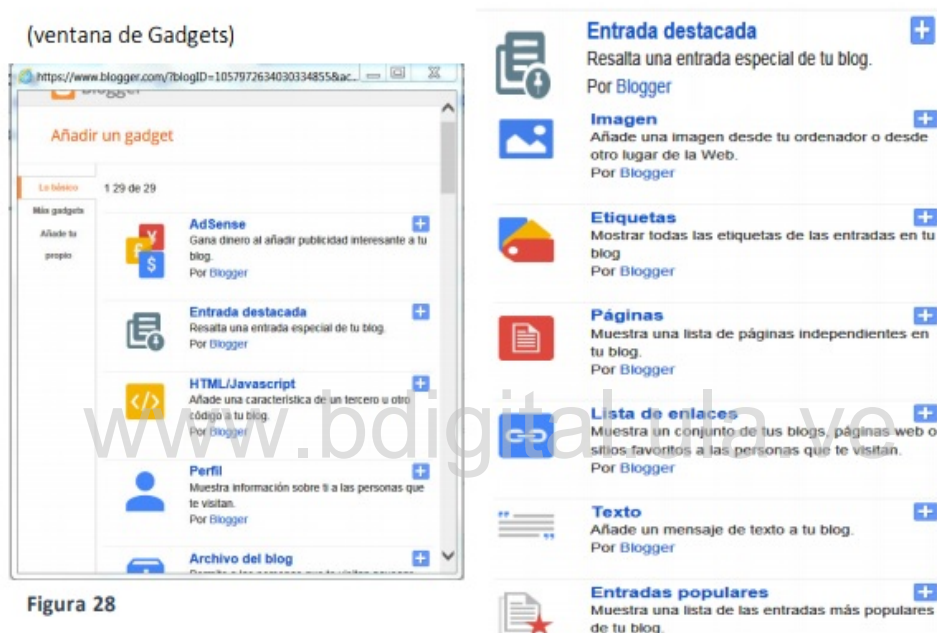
(ventana de Gadgets)

https://www.blogger.com/?blogID=1057972634030334855&ac...

Blogger

Añadir un gadget

Lo básico

Más gadgets

Añade tu propio

1 29 de 29

AdSense
Gana dinero al añadir publicidad interesante a tu blog.
Por Blogger

Entrada destacada
Resalta una entrada especial de tu blog.
Por Blogger

HTML/Javascript
Añade una característica de un tercero u otro código a tu blog.
Por Blogger

Perfil
Muestra información sobre ti a las personas que te visitan.
Por Blogger

Archivo del blog
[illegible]

Figura 28

Entrada destacada
Resalta una entrada especial de tu blog.
Por Blogger

Imagen
Añade una imagen desde tu ordenador o desde otro lugar de la Web.
Por Blogger

Etiquetas
Mostrar todas las etiquetas de las entradas en tu blog
Por Blogger

Páginas
Muestra una lista de páginas independientes en tu blog.
Por Blogger

Lista de enlaces
Muestra un conjunto de tus blogs, páginas web o sitios favoritos a las personas que te visitan.
Por Blogger

Texto
Añade un mensaje de texto a tu blog.
Por Blogger

Entradas populares
Muestra una lista de las entradas más populares de tu blog.

www.bdigital.ula.ve